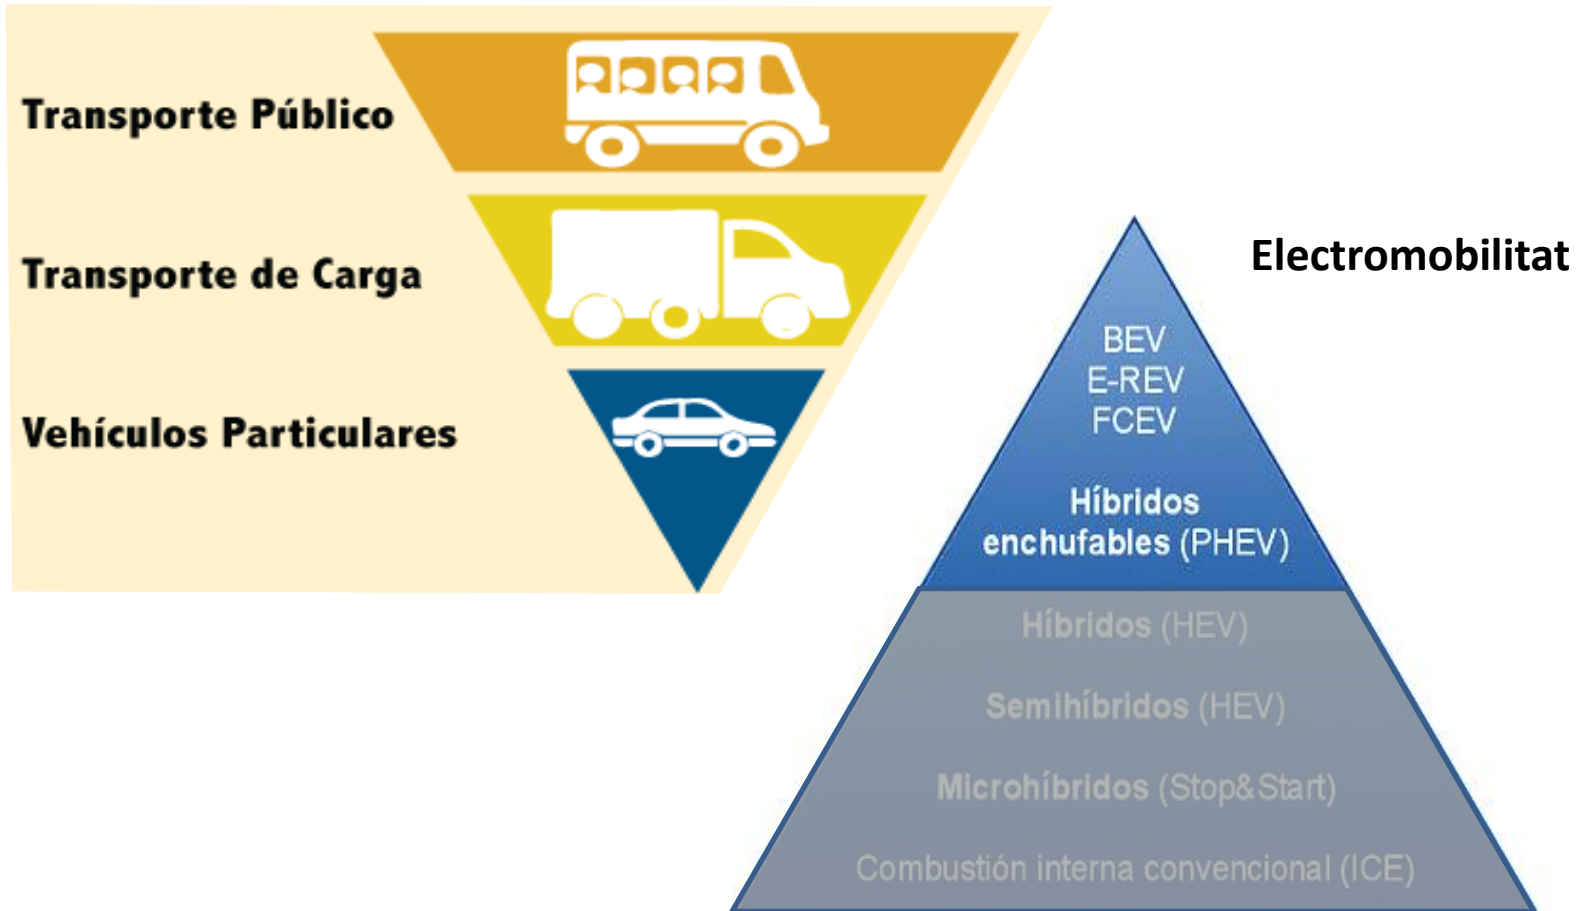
Transporte Público

Transporte de Carga

Vehículos Particulares

Electromobilitat

BEV
E-REV
FCEV

Híbridos enchufables (PHEV)

Híbridos (HEV)

Semihíbridos (HEV)

Microhíbridos (Stop&Start)

Combustión interna convencional (ICE)